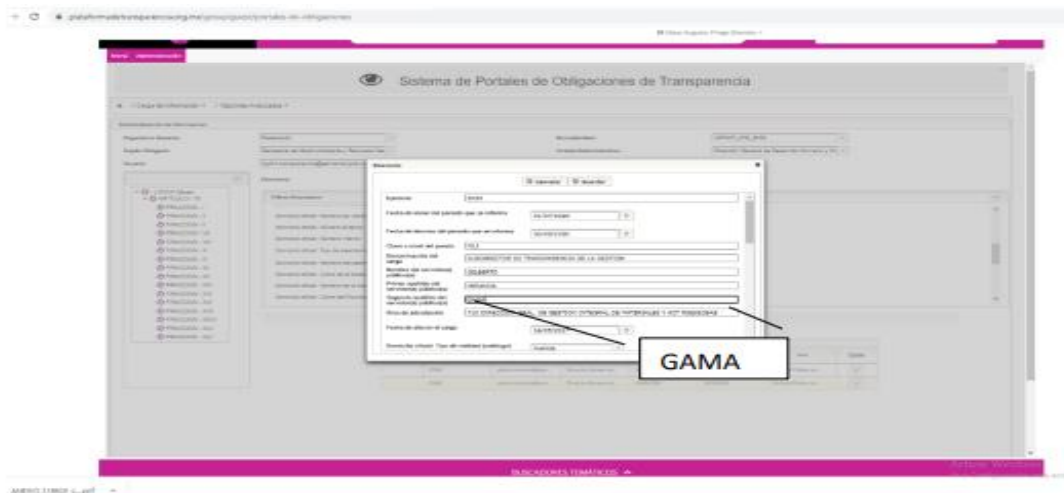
plataformadetransparencia.org.mx

Sistema de Portales de Obligaciones de Transparencia

Ejercicio
Fecha de inicio del periodo que se informa
Fecha de término del periodo que se informa
Clave o nivel del puesto
Denominación del cargo
Nombre del servidor(a) público(a)
Primer apellido del servidor(a) público(a)
Segundo apellido del servidor(a) público(a)
Área de adscripción
Fecha de alta en el cargo

GILBERTO
MENDOZA
GAMA

GAMA

BUSCADORES TEMÁTICOS